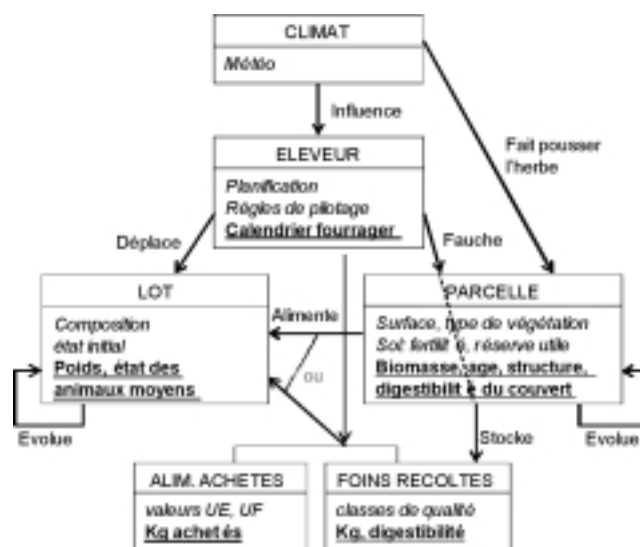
CLIMAT

Météo

Influence

Fait pousser l'herbe

ELEVEUR

Planification

Règles de pilotage

Calendrier fourrager

Déplace

Fauche

LOT

Composition

état initial

Poids, état des animaux moyens

Alimente

ou

PARCELLE

Surface, type de végétation

Sol: fertilité, réserve utile

Biomasse, âge, structure, digestibilité du couvert

Evolue

Stocke

Evolue

ALIM. ACHETES

valeurs UE, UF

Kg achetés

FOINS RECOLTES

classes de qualité

Kg, digestibilité